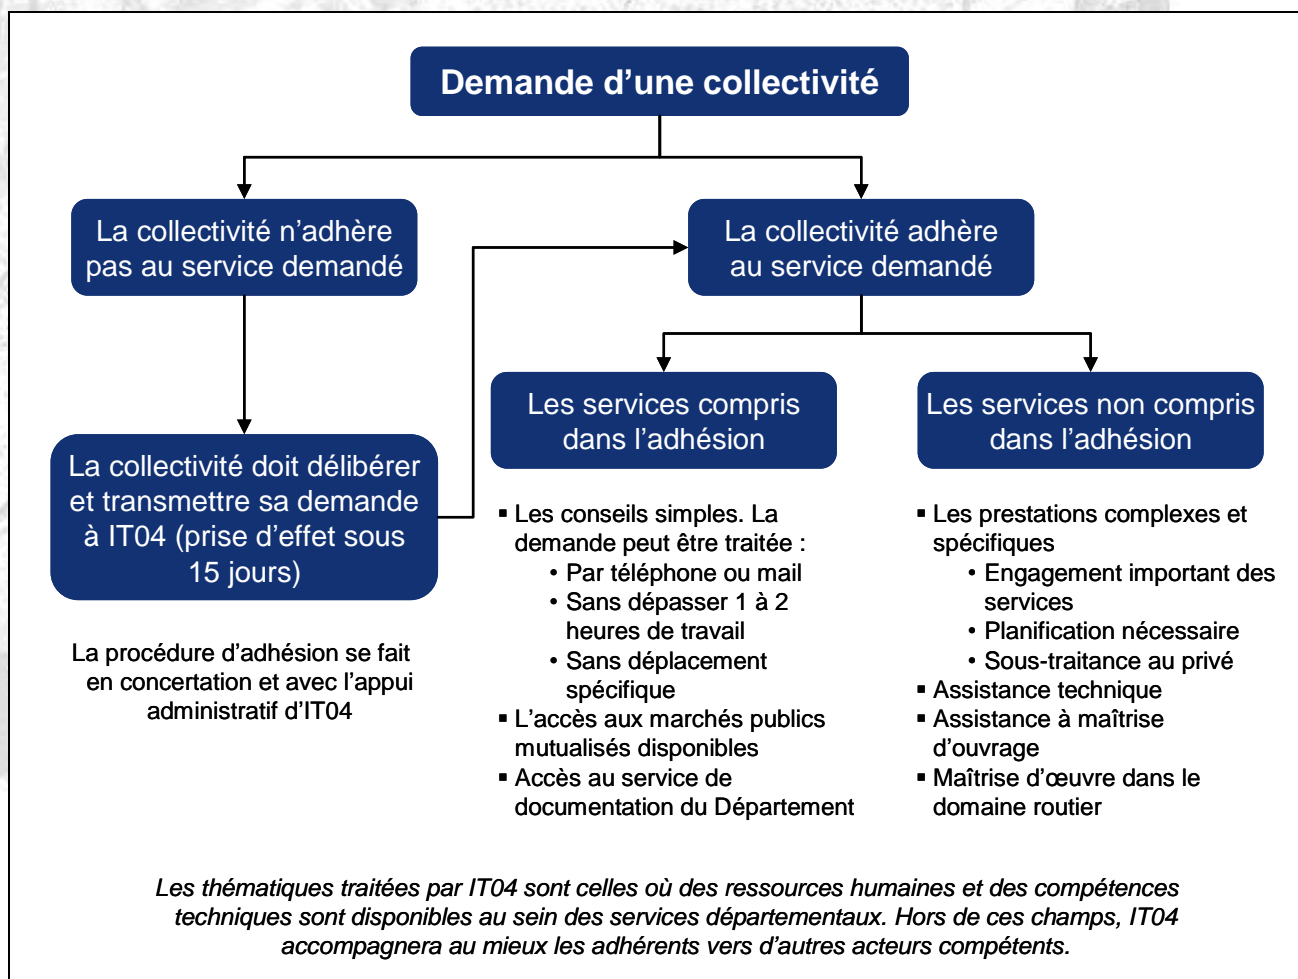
Demande d’une collectivité

La collectivité n’adhère pas au service demandé

La collectivité adhère au service demandé

La collectivité doit délibérer et transmettre sa demande à IT04 (prise d’effet sous 15 jours)

La procédure d’adhésion se fait en concertation et avec l’appui administratif d’IT04

Les services compris dans l’adhésion

▪ Les conseils simples. La demande peut être traitée :
• Par téléphone ou mail
• Sans dépasser 1 à 2 heures de travail
• Sans déplacement spécifique
▪ L’accès aux marchés publics mutualisés disponibles
▪ Accès au service de documentation du Département

Les services non compris dans l’adhésion

▪ Les prestations complexes et spécifiques
• Engagement important des services
• Planification nécessaire
• Sous-traitance au privé
▪ Assistance technique
▪ Assistance à maîtrise d’ouvrage
▪ Maîtrise d’œuvre dans le domaine routier

Les thématiques traitées par IT04 sont celles où des ressources humaines et des compétences techniques sont disponibles au sein des services départementaux. Hors de ces champs, IT04 accompagnera au mieux les adhérents vers d’autres acteurs compétents.